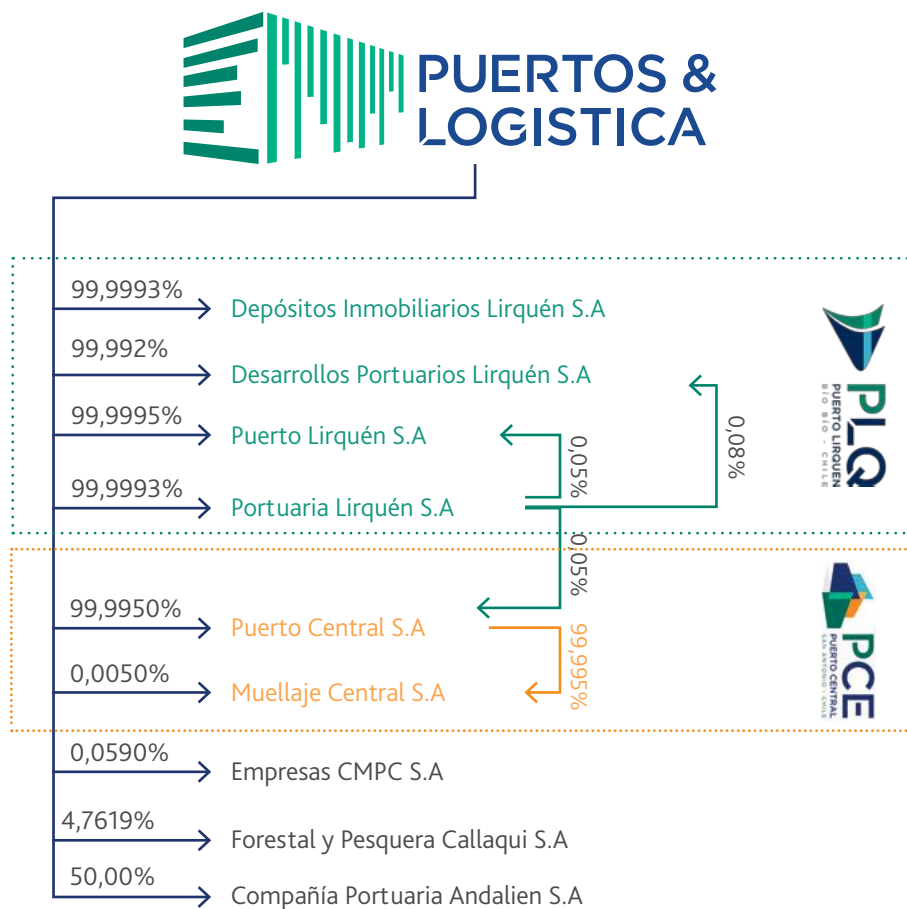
PUERTOS &
LOGISTICA

99,9993%
Depósitos Inmobiliarios Lirquén S.A

99,992%
Desarrollos Portuarios Lirquén S.A

99,9995%
Puerto Lirquén S.A

99,9993%
Portuaria Lirquén S.A

0,05%

0,08%

PLQ
PUERTO LIRQUÉN
BIO BIO - CHILE

0,05%

99,9950%
Puerto Central S.A

0,0050%
Muellaje Central S.A

99,995%

PCE
PUERTO CENTRAL
SAN ANTONIO - CHILE

0,0590%
Empresas CMPC S.A

4,7619%
Forestal y Pesquera Callaqui S.A

50,00%
Compañía Portuaria Andalien S.A